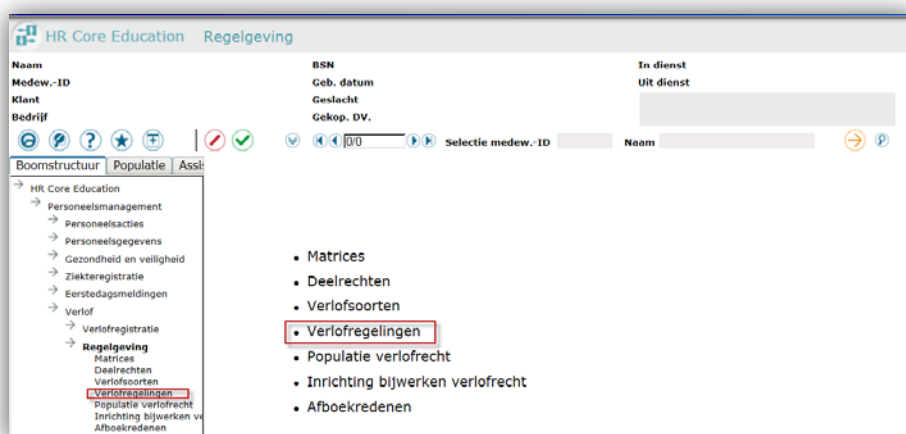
HR Core Education Regelgeving

Naam
Medew.-ID
Klant
Bedrijf

BSN
Geb. datum
Geslacht
Gekop. DV.

In dienst
Uit dienst

0/0 Selectie medew.-ID Naam

Boomstructuur Populatie Assis

HR Core Education
Personeelsmanagement
Personeelsacties
Personeelsgegevens
Gezondheid en veiligheid
Ziekteregistratie
Eerstedagsmeldingen
Verlof
Verlofregistratie
Regelgeving
Matrices
Deelrechten
Verlofsoorten
Verlofregelingen
Populatie verlofrecht
Inrichting bijwerken ve
Afboekredenen

- Matrices
- Deelrechten
- Verlofsoorten
- Verlofregelingen
- Populatie verlofrecht
- Inrichting bijwerken verlofrecht
- Afboekredenen